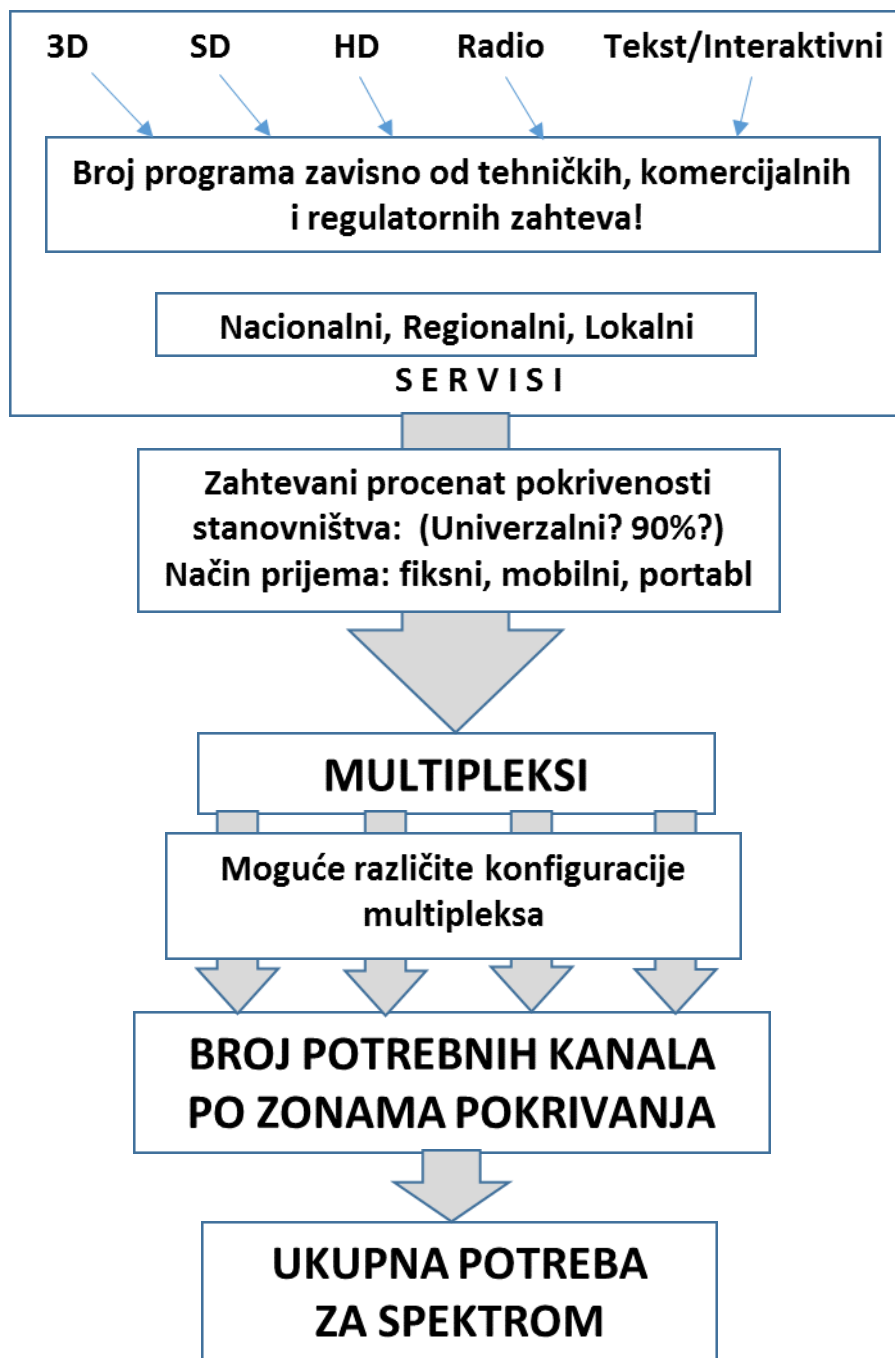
3D SD HD Radio Tekst/Interaktivni

Broj programa zavisno od tehničkih, komercijalnih i regulatornih zahteva!

Nacionalni, Regionalni, Lokalni

S E R V I S I

Zahtevani procenat pokrivenosti stanovništva: (Univerzalni? 90%?)
Način prijema: fiksni, mobilni, portabl

MULTIPLEKSI

Moguće različite konfiguracije multipleksa

BROJ POTREBNIH KANALA PO ZONAMA POKRIVANJA

UKUPNA POTREBA ZA SPEKTROM